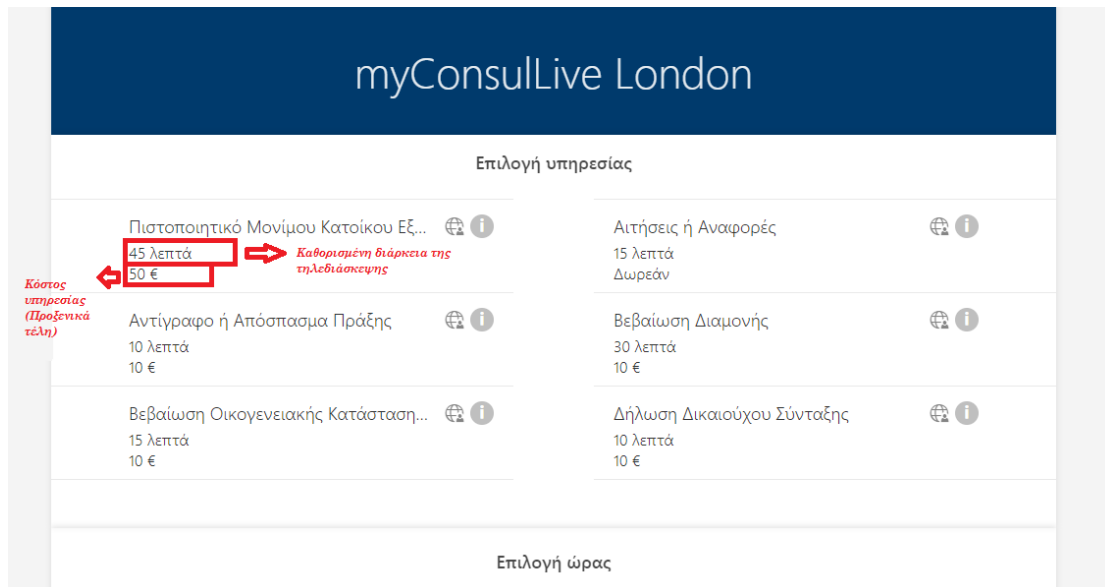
myConsulLive London

Επιλογή υπηρεσίας

Πιστοποιητικό Μονίμου Κατοίκου Εξ...
45 λεπτά
50 €

Καθορισμένη διάρκεια της τηλεδιάσκεψης

Κόστος υπηρεσίας (Προξενικά τέλη)

Αιτήσεις ή Αναφορές
15 λεπτά
Δωρεάν

Αντίγραφο ή Απόσπασμα Πράξης
10 λεπτά
10 €

Βεβαίωση Διαμονής
30 λεπτά
10 €

Βεβαίωση Οικογενειακής Κατάσταση...
15 λεπτά
10 €

Δήλωση Δικαιούχου Σύνταξης
10 λεπτά
10 €

Επιλογή ώρας